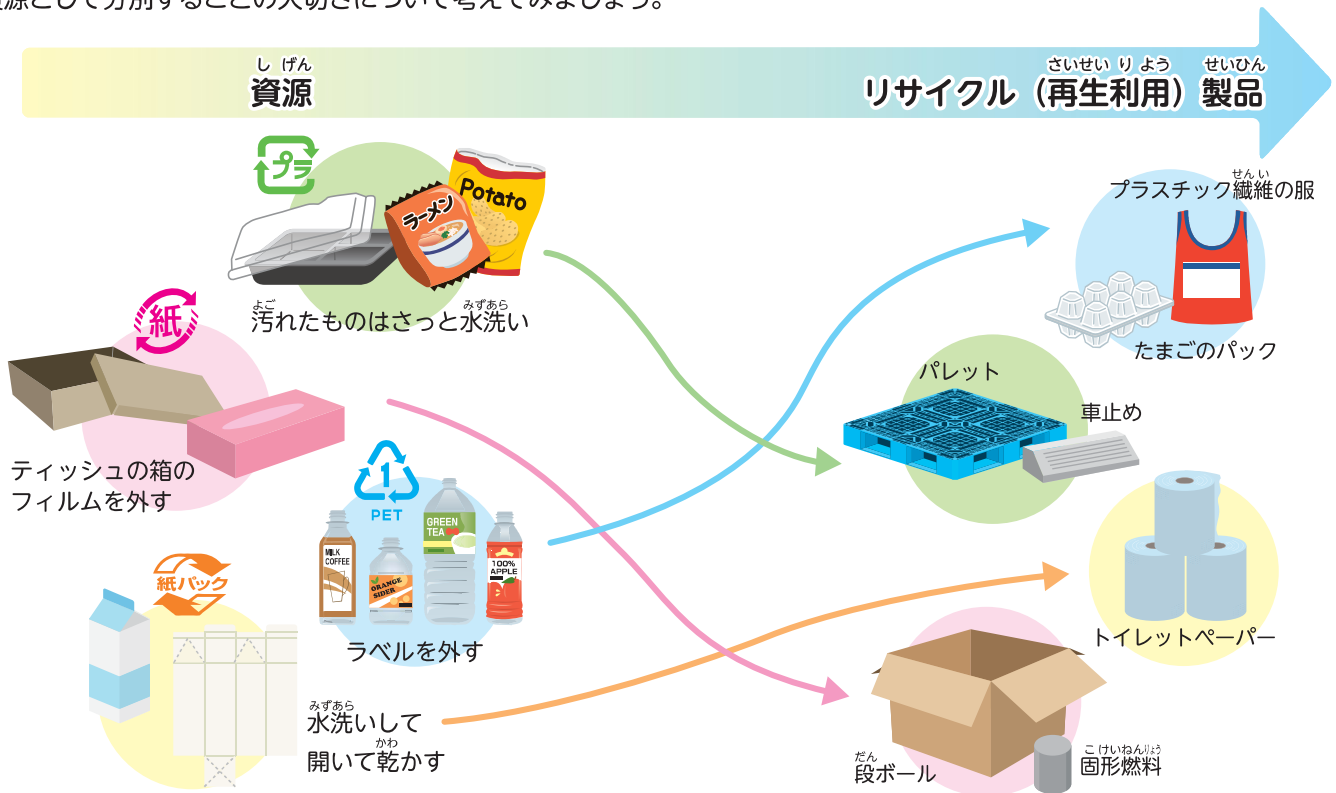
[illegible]源として分別することの大切さについて考えてみましょう。

しげん
資源

さいせい りよう せいひん
リサイクル（再生利用）製品

プラ

ラーメン

Potato

よご みずあら
汚れたものはさっと水洗い

紙

ティッシュの箱の
フィルムを外す

1
PET

MILK COFFEE

ORANGE SIDER

GREEN TEA

100% APPLE

ラベルを外す

紙パック

みずあら
水洗いして
かわ
開いて乾かす

せんい
プラスチック繊維の服

たまごのパック

パレット

車止め

トイレットペーパー

だん
段ボール

こけいねんりょう
固形燃料